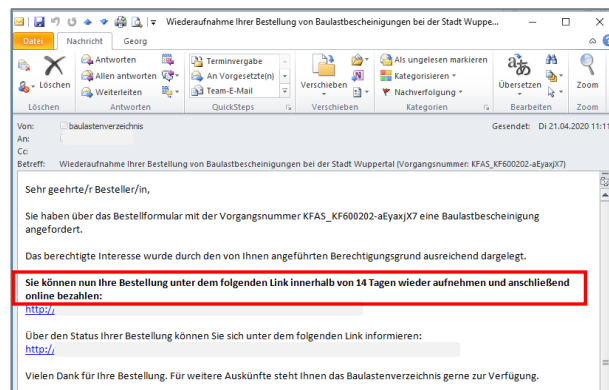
Wiederaufnahme Ihrer Bestellung von Baulastbescheinigungen bei der Stadt Wuppe...

Datei | Nachricht | Georg

Löschen | Antworten | Allen antworten | Weiterleiten | Terminvergabe | An Vorgesetzte(n) | Team-E-Mail | Verschieben | Als ungelesen markieren | Kategorisieren | Nachverfolgung | Übersetzen | Zoom

Löschen | Antworten | QuickSteps | Verschieben | Kategorien | Bearbeiten | Zoom

Von: baulastenverzeichnis
Gesendet: Di 21.04.2020 11:1
An:
Cc:
Betreff: Wiederaufnahme Ihrer Bestellung von Baulastbescheinigungen bei der Stadt Wuppertal (Vorgangsnummer: KFAS_KF600202-aEyaxjX7)

Sehr geehrte/r Besteller/in,

Sie haben über das Bestellformular mit der Vorgangsnummer KFAS_KF600202-aEyaxjX7 eine Baulastbescheinigung angefordert.

Das berechtigte Interesse wurde durch den von Ihnen angeführten Berechtigungsgrund ausreichend dargelegt.

Sie können nun Ihre Bestellung unter dem folgenden Link innerhalb von 14 Tagen wieder aufnehmen und anschließend online bezahlen:
http:/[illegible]

Über den Status Ihrer Bestellung können Sie sich unter dem folgenden Link informieren:
http:/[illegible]

Vielen Dank für Ihre Bestellung. Für weitere Auskünfte steht Ihnen das Baulastenverzeichnis gerne zur Verfügung.